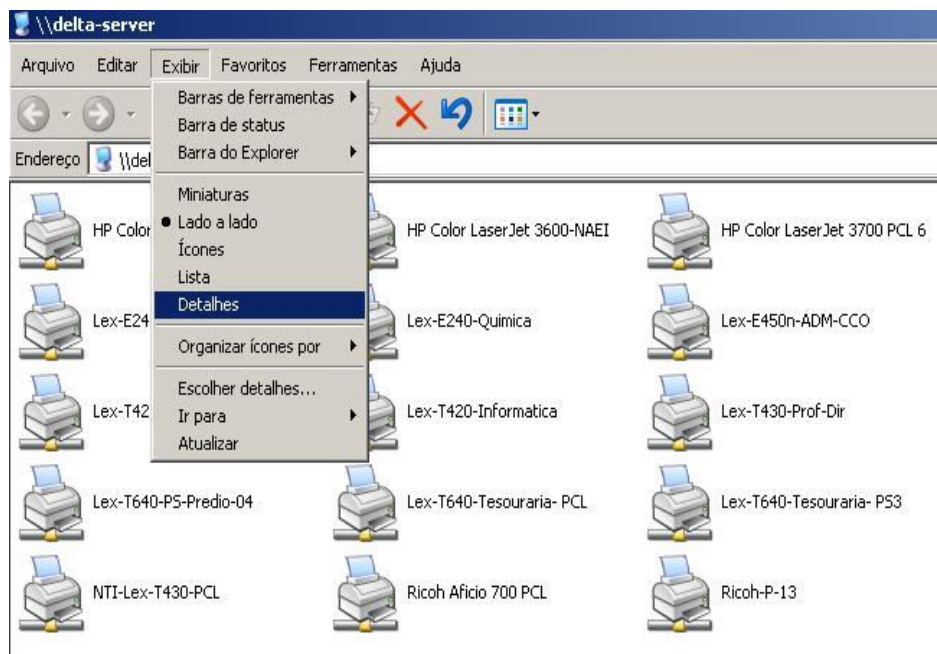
\\delta-server

Arquivo Editar Exibir Favoritos Ferramentas Ajuda

Endereço \\del

Barras de ferramentas
Barra de status
Barra do Explorer
Miniaturas
• Lado a lado
Ícones
Lista
Detalhes
Organizar ícones por
Escolher detalhes...
Ir para
Atualizar

HP Color
HP Color LaserJet 3600-NAEI
HP Color LaserJet 3700 PCL 6
Lex-E24
Lex-E240-Quimica
Lex-E450n-ADM-CCO
Lex-T42
Lex-T420-Informatica
Lex-T430-Prof-Dir
Lex-T640-PS-Predio-04
Lex-T640-Tesouraria- PCL
Lex-T640-Tesouraria- PS3
NTI-Lex-T430-PCL
Ricoh Aficio 700 PCL
Ricoh-P-13